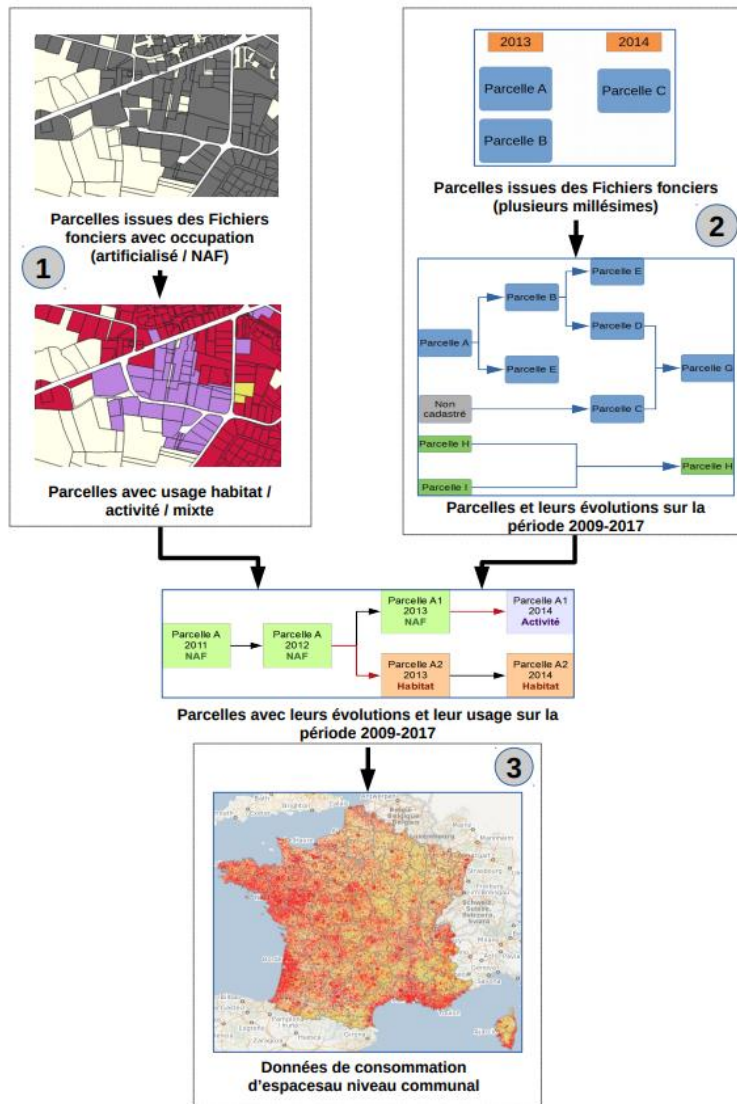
Parcelles issues des Fichiers fonciers avec occupation (artificialisé / NAF)

1

Parcelles avec usage habitat / activité / mixte

2013

2014

Parcelle A

Parcelle C

Parcelle B

Parcelles issues des Fichiers fonciers (plusieurs millésimes)

2

Parcelle A

Parcelle B

Parcelle E

Parcelle D

Parcelle E

Parcelle G

Non cadastré

Parcelle C

Parcelle H

Parcelle I

Parcelle H

Parcelles et leurs évolutions sur la période 2009-2017

Parcelle A 2011 NAF

Parcelle A 2012 NAF

Parcelle A1 2013 NAF

Parcelle A1 2014 Activité

Parcelle A2 2013 Habitat

Parcelle A2 2014 Habitat

Parcelles avec leurs évolutions et leur usage sur la période 2009-2017

3

Données de consommation d'espacesau niveau communal